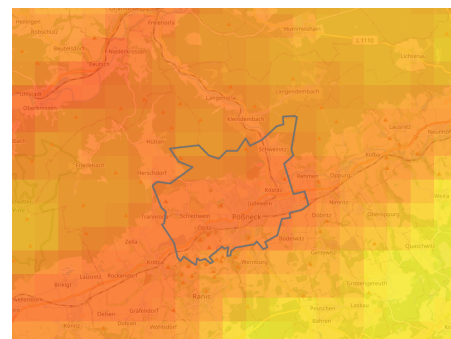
Pößneck
Ranis
Krölpa
Langenorla
Langendembach
Kleindembach
Schweinitz
Jüdewein
Öpitz
Moxa
Lichtenau
Nimritz
Schaala
Oberoppurg
Quaschwitz
Grobengereuth
Herschdorf
Friedebach
Zella
Schöndorf
Rockendorf
Bodelwitz
Gertewitz
Wernburg
Gräfendorf
Dobian
Wilhelmsdorf
Peuschen
Solkwitz
Laskau
Bahren
Seisla
Gössitz
Langenschade
Neunhofen
Kolba
Dreitzsch
Döbritz